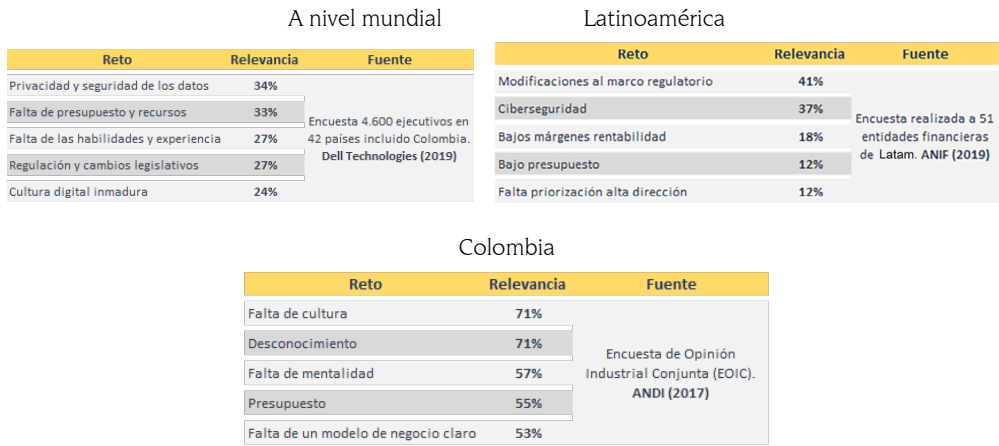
A nivel mundial

| Reto | Relevancia | Fuente |
|---|---|---|
| Privacidad y seguridad de los datos | 34% | Encuesta 4.600 ejecutivos en 42 países incluido Colombia. **Dell Technologies (2019)** |
| Falta de presupuesto y recursos | 33% | |
| Falta de las habilidades y experiencia | 27% | |
| Regulación y cambios legislativos | 27% | |
| Cultura digital inmadura | 24% | |

Latinoamérica

| Reto | Relevancia | Fuente |
|---|---|---|
| Modificaciones al marco regulatorio | 41% | Encuesta realizada a 51 entidades financieras de Latam. **ANIF (2019)** |
| Ciberseguridad | 37% | |
| Bajos márgenes rentabilidad | 18% | |
| Bajo presupuesto | 12% | |
| Falta priorización alta dirección | 12% | |

Colombia

| Reto | Relevancia | Fuente |
|---|---|---|
| Falta de cultura | 71% | Encuesta de Opinión Industrial Conjunta (EOIC). **ANDI (2017)** |
| Desconocimiento | 71% | |
| Falta de mentalidad | 57% | |
| Presupuesto | 55% | |
| Falta de un modelo de negocio claro | 53% | |